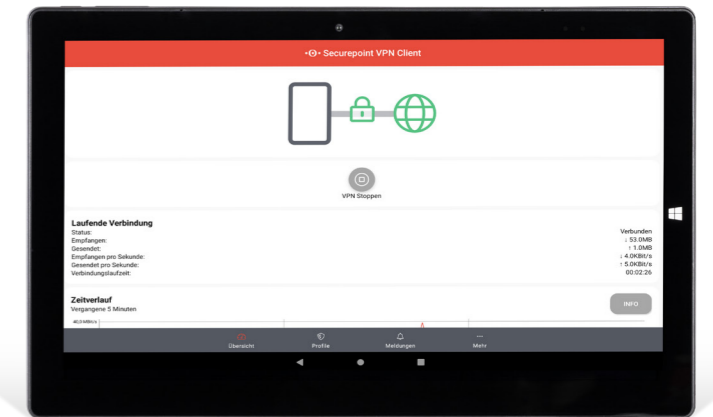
Securepoint VPN Client

VPN Stoppen

Laufende Verbindung

| | |
|---|---|
| Status: | Verbunden |
| Empfangen: | ↓ 53.0MB |
| Gesendet: | ↑ 1.0MB |
| Empfangen pro Sekunde: | ↓ 4.0KBit/s |
| Gesendet pro Sekunde: | ↑ 5.0KBit/s |
| Verbindungslaufzeit: | 00:02:26 |

Zeitverlauf
Vergangene 5 Minuten

INFO

40.24MBit/s

Übersicht
Profile
Meldungen
Mehr